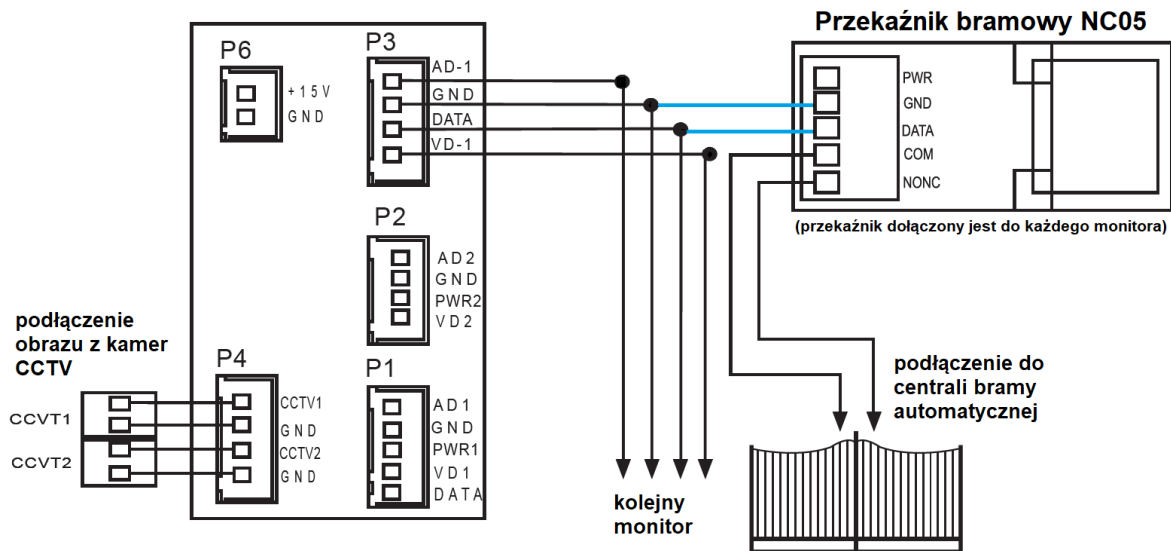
Przekaźnik bramowy NC05

P6
+15V
GND

P3
AD-1
GND
DATA
VD-1

PWR
GND
DATA
COM
NONC

(przekaźnik dołączony jest do każdego monitora)

P2
AD2
GND
PWR2
VD2

podłączenie obrazu z kamer CCTV

P4
CCTV1
GND
CCTV2
GND

CCVT1
CCVT2

P1
AD1
GND
PWR1
VD1
DATA

podłączenie do centrali bramy automatycznej

kolejny monitor